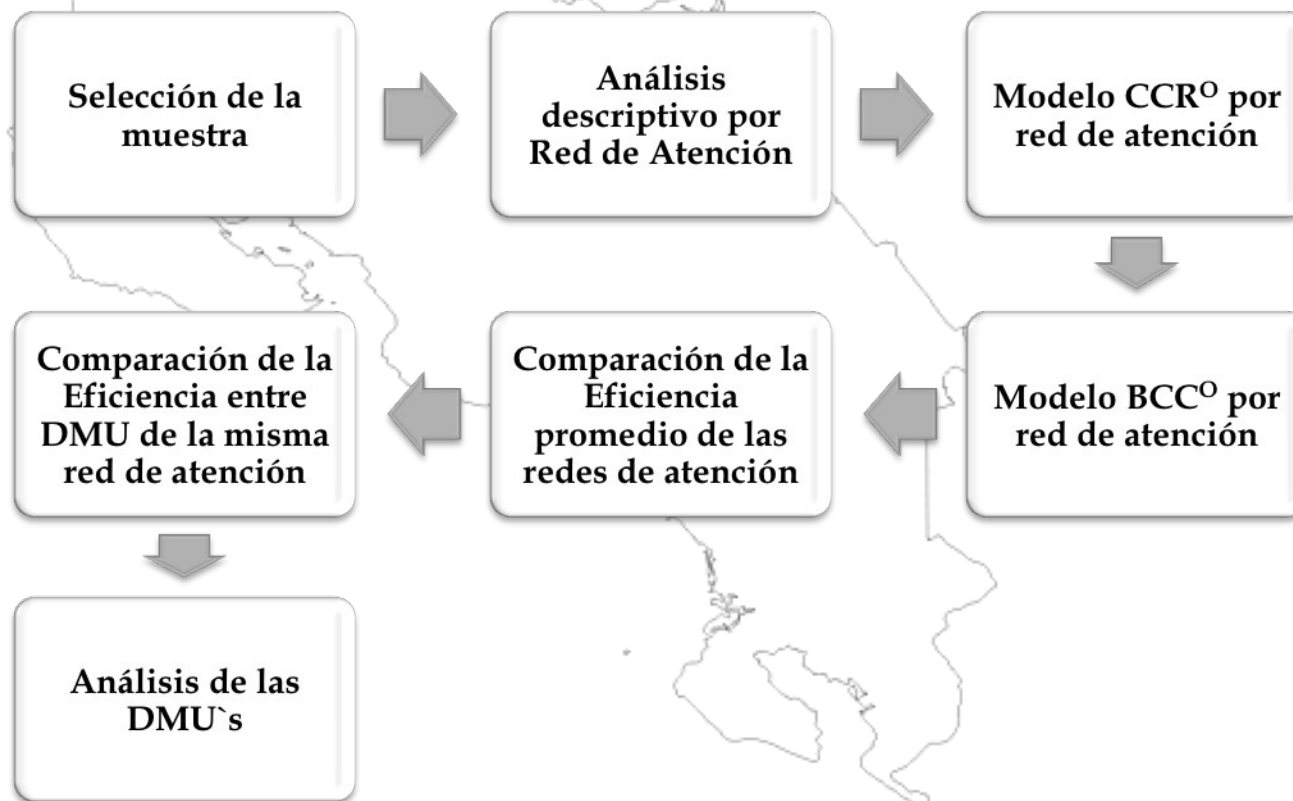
Selección de la muestra

Análisis descriptivo por Red de Atención

Modelo CCR$^{O}$ por red de atención

Modelo BCC$^{O}$ por red de atención

Comparación de la Eficiencia promedio de las redes de atención

Comparación de la Eficiencia entre DMU de la misma red de atención

Análisis de las DMU`s